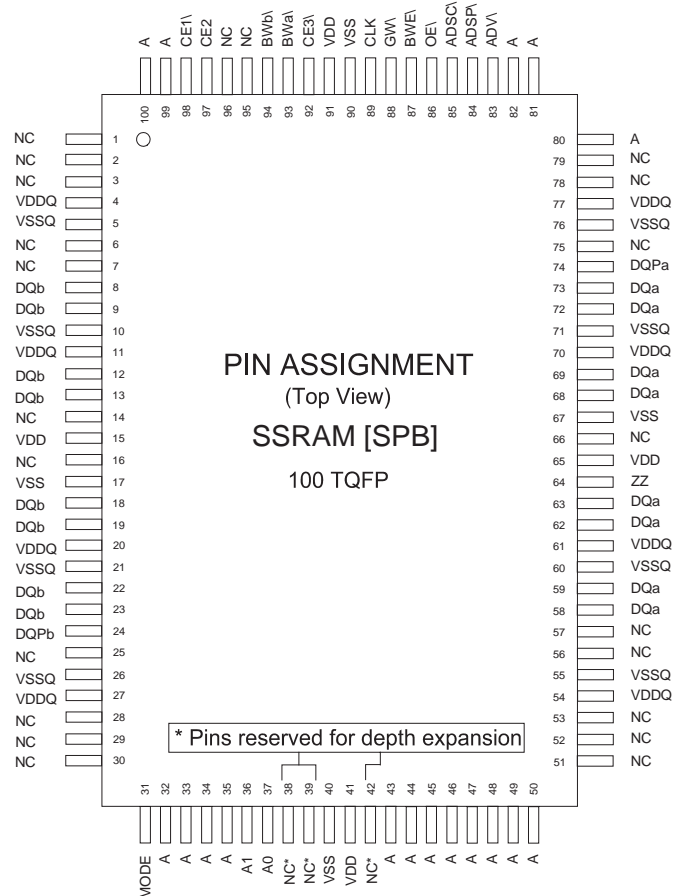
A A CE1\ CE2 NC NC BWb\ BWa\ CE3\ VDD VSS CLK GW\ BWE\ OE\ ADSC\ ADSP\ ADV\ A A

100 99 98 97 96 95 94 93 92 91 90 89 88 87 86 85 84 83 82 81

NC 1
NC 2
NC 3
VDDQ 4
VSSQ 5
NC 6
NC 7
DQb 8
DQb 9
VSSQ 10
VDDQ 11
DQb 12
DQb 13
NC 14
VDD 15
NC 16
VSS 17
DQb 18
DQb 19
VDDQ 20
VSSQ 21
DQb 22
DQb 23
DQPb 24
NC 25
VSSQ 26
VDDQ 27
NC 28
NC 29
NC 30

80 A
79 NC
78 NC
77 VDDQ
76 VSSQ
75 NC
74 DQPa
73 DQa
72 DQa
71 VSSQ
70 VDDQ
69 DQa
68 DQa
67 VSS
66 NC
65 VDD
64 ZZ
63 DQa
62 DQa
61 VDDQ
60 VSSQ
59 DQa
58 DQa
57 NC
56 NC
55 VSSQ
54 VDDQ
53 NC
52 NC
51 NC

PIN ASSIGNMENT
(Top View)
SSRAM [SPB]
100 TQFP

* Pins reserved for depth expansion

31 32 33 34 35 36 37 38 39 40 41 42 43 44 45 46 47 48 49 50

MODE A A A A A1 A0 NC* NC* VSS VDD NC* A A A A A A A A